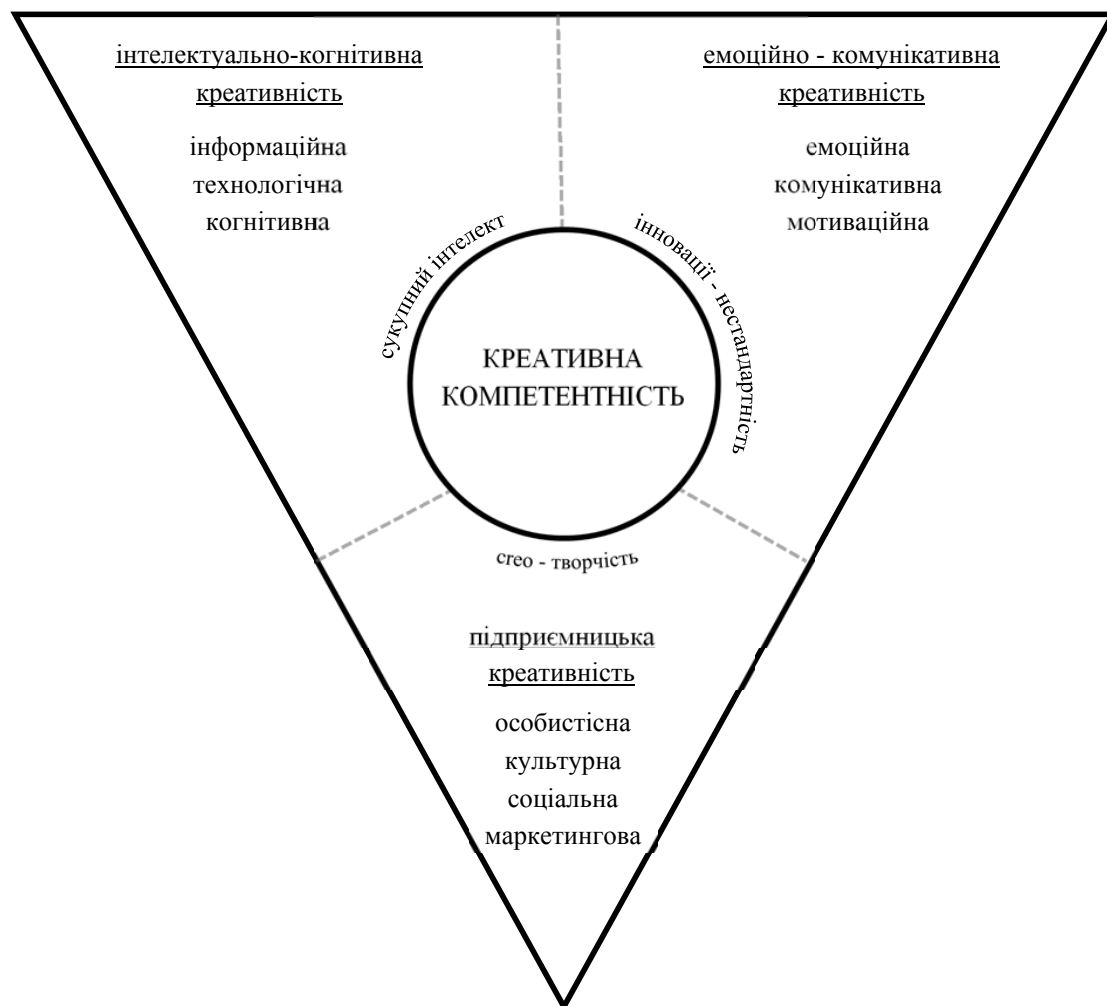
інтелектуально-когнітивна креативність

інформаційна
технологічна
когнітивна

емоційно - комунікативна креативність

емоційна
комунікативна
мотиваційна

сукупний інтелект

інновації - нестандартність

КРЕАТИВНА КОМПЕТЕНТНІСТЬ

creo - творчість

підприємницька креативність

особистісна
культурна
соціальна
маркетингова